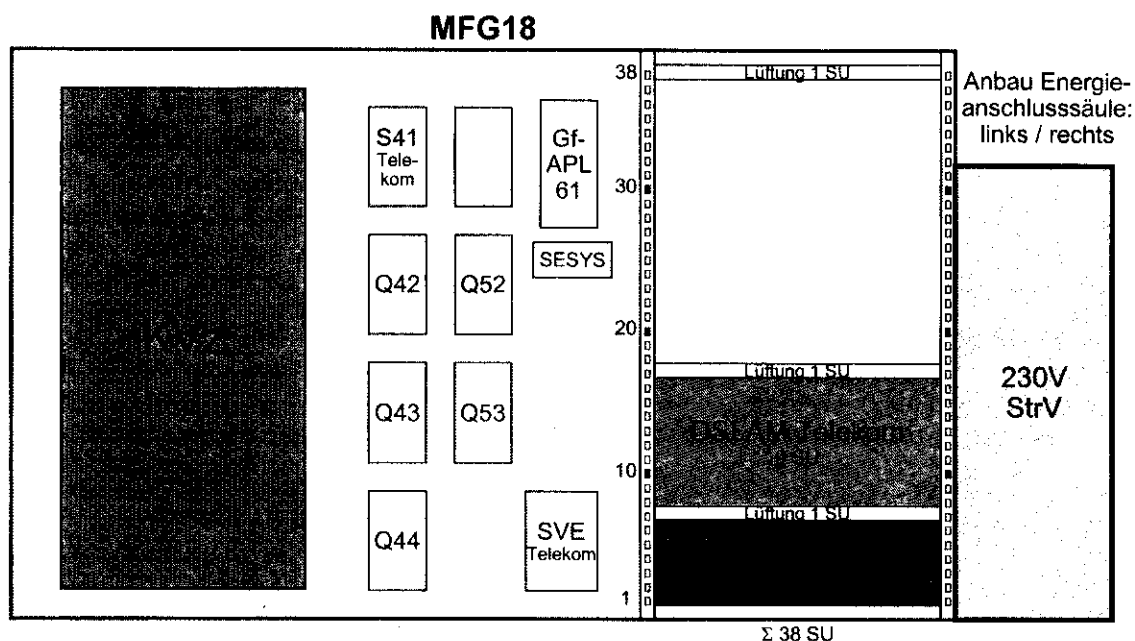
MFG18

KVz

S41 Telekom

Gf-APL 61

SESYS

Q42

Q52

Q43

Q53

Q44

SVE Telekom

38

30

20

10

1

Lüftung 1 SU

Lüftung 1 SU

DSLAM Telekom

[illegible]

Lüftung 1 SU

Σ 38 SU

Anbau Energieanschlusssäule: links / rechts

230V StrV